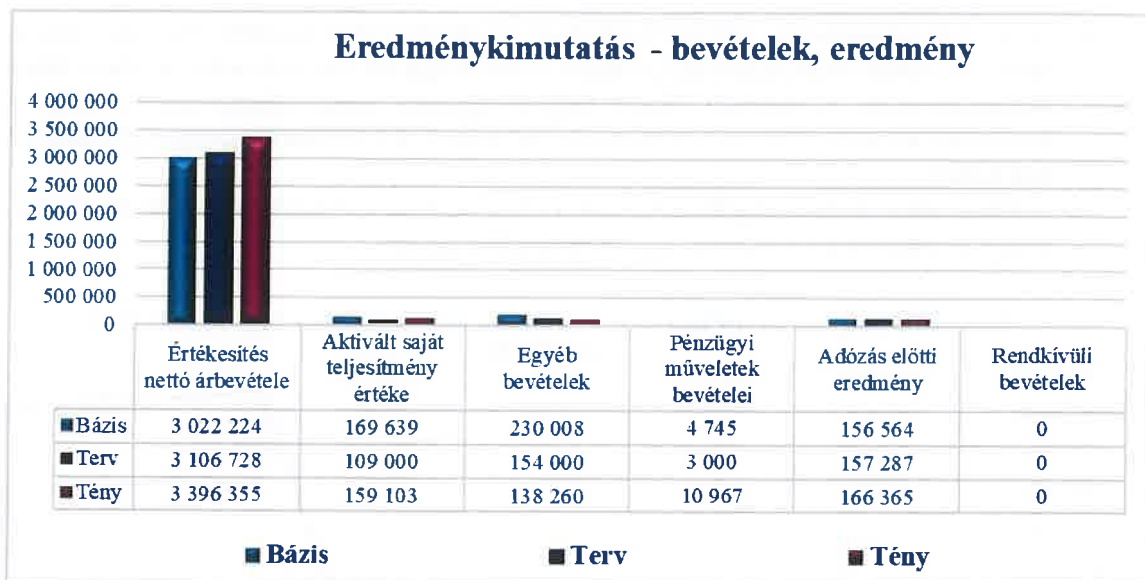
Eredménykimutatás - bevételek, eredmény

4 000 000
3 500 000
3 000 000
2 500 000
2 000 000
1 500 000
1 000 000
500 000
0

| | Értékesítés nettó árbevétele | Aktivált saját teljesítmény értéke | Egyéb bevételek | Pénzügyi műveletek bevételei | Adózás előtti eredmény | Rendkívüli bevételek |
|---|---|---|---|---|---|---|
| Bázis | 3 022 224 | 169 639 | 230 008 | 4 745 | 156 564 | 0 |
| Terv | 3 106 728 | 109 000 | 154 000 | 3 000 | 157 287 | 0 |
| Tény | 3 396 355 | 159 103 | 138 260 | 10 967 | 166 365 | 0 |

Bázis Terv Tény